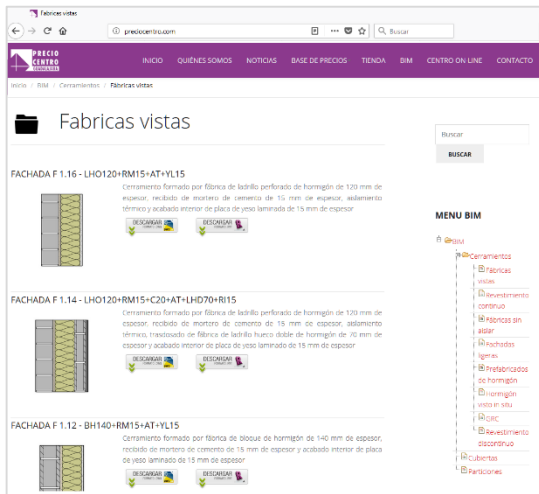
Fabricas vistas

preciocentro.com

Buscar

PRECIO CENTRO

INICIO QUIÉNES SOMOS NOTICIAS BASE DE PRECIOS TIENDA BIM CENTRO ON LINE CONTACTO

Inicio / BIM / Cerramientos / Fabricas vistas

Fabricas vistas

FACHADA F 1.16 - LHO120+RM15+AT+YL15

Cerramiento formado por fábrica de ladrillo perforado de hormigón de 120 mm de espesor, recibido de mortero de cemento de 15 mm de espesor, aislamiento térmico y acabado interior de placa de yeso laminada de 15 mm de espesor

DESCARGAR DESCARGAR

FACHADA F 1.14 - LHO120+RM15+C20+AT+LHD70+RI15

Cerramiento formado por fábrica de ladrillo perforado de hormigón de 120 mm de espesor, recibido de mortero de cemento de 15 mm de espesor, aislamiento térmico, trasdosado de fábrica de ladrillo hueco doble de hormigón de 70 mm de espesor y acabado interior de placa de yeso laminado de 15 mm de espesor

DESCARGAR DESCARGAR

FACHADA F 1.12 - BH140+RM15+AT+YL15

Cerramiento formado por fábrica de bloque de hormigón de 140 mm de espesor, recibido de mortero de cemento de 15 mm de espesor y acabado interior de placa de yeso laminado de 15 mm de espesor

DESCARGAR DESCARGAR

Buscar

BUSCAR

MENU BIM

BIM
Cerramientos
Fabricas vistas
Revestimiento continuo
Fábricas sin aislar
Fachadas ligeras
Prefabricados de hormigón
Hormigón visto in situ
GRC
Revestimiento discontinuo
Cubiertas
Particiones